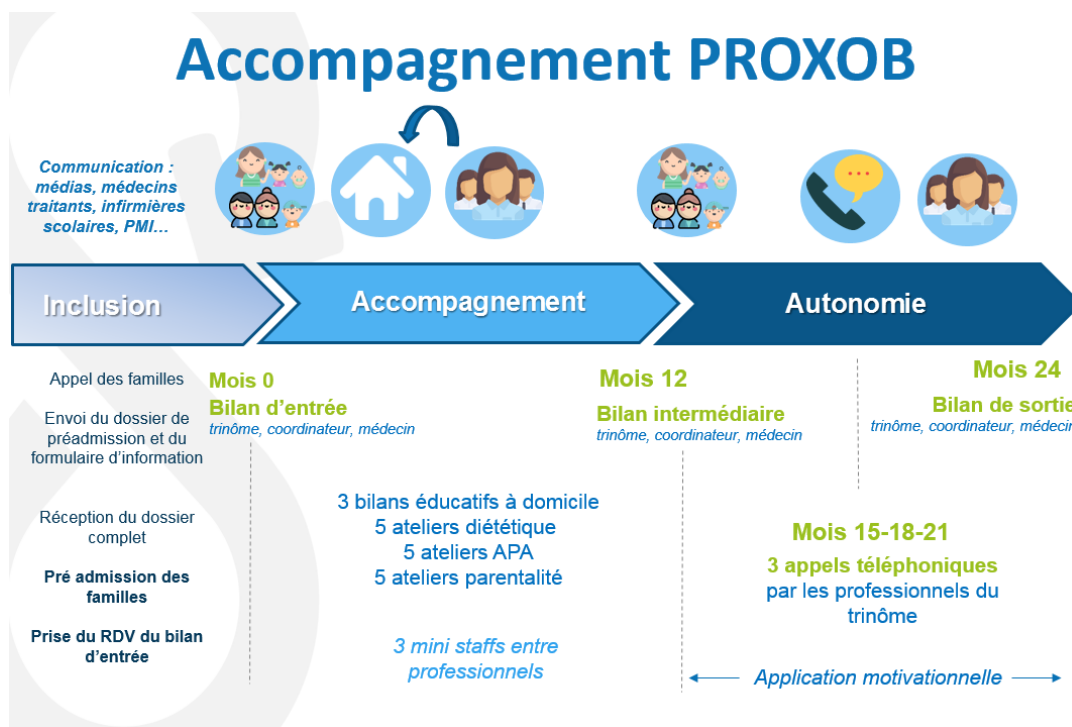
Accompagnement PROXOB

Communication : médias, médecins traitants, infirmières scolaires, PMI…

Inclusion

Accompagnement

Autonomie

Appel des familles

Envoi du dossier de préadmission et du formulaire d'information

Réception du dossier complet

Pré admission des familles

Prise du RDV du bilan d'entrée

Mois 0
Bilan d'entrée
trinôme, coordinateur, médecin

3 bilans éducatifs à domicile
5 ateliers diététique
5 ateliers APA
5 ateliers parentalité

3 mini staffs entre professionnels

Mois 12
Bilan intermédiaire
trinôme, coordinateur, médecin

Mois 15-18-21
3 appels téléphoniques par les professionnels du trinôme

Application motivationnelle

Mois 24
Bilan de sortie
trinôme, coordinateur, médecin